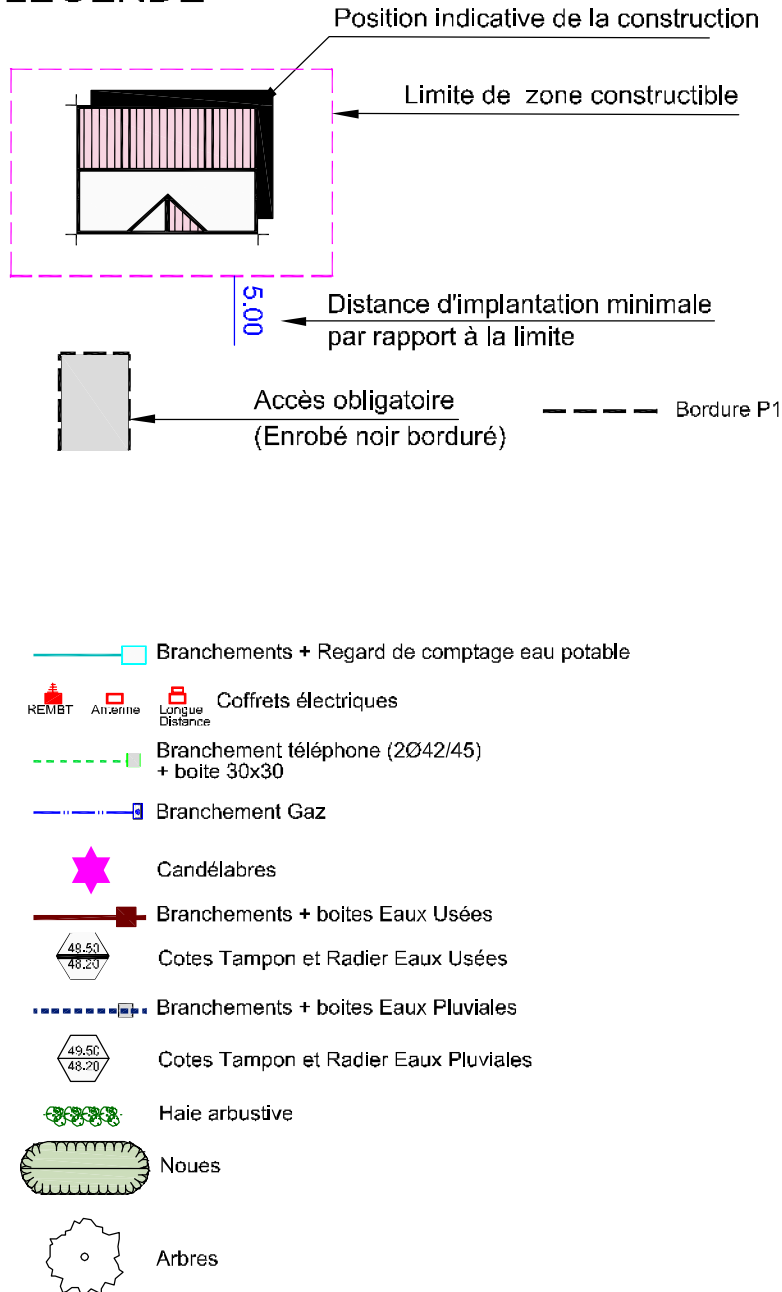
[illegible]

Position indicative de la construction

Limite de zone constructible

5.00

Distance d'implantation minimale par rapport à la limite

Accès obligatoire (Enrobé noir borduré)

Bordure P1

Branchements + Regard de comptage eau potable

REMBT Antenne Longue Distance Coffrets électriques

Branchement téléphone (2Ø42/45) + boite 30x30

Branchement Gaz

Candélabres

Branchements + boites Eaux Usées

48.50 48.20 Cotes Tampon et Radier Eaux Usées

Branchements + boites Eaux Pluviales

49.50 48.20 Cotes Tampon et Radier Eaux Pluviales

Haie arbustive

Noues

Arbres